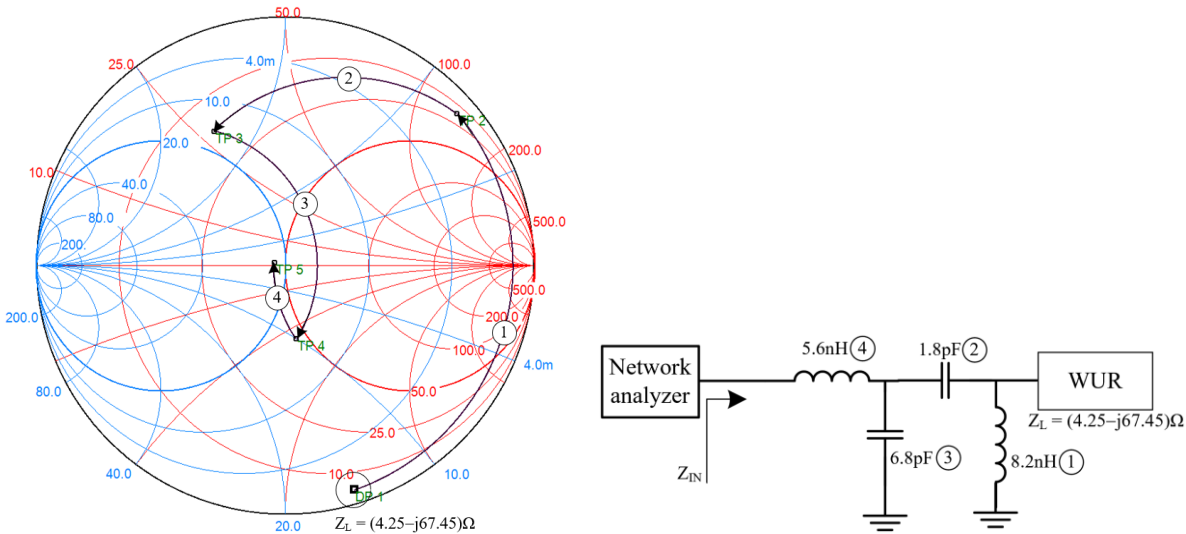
50.0
25.0
4.0m
100.0
2
10.0
TP 2
TP 3
20.0
200.0
10.0
40.0
3
500.0
80.0
200
TP 5
500.0
4
200.0
200.0
1
TP 4
100.0
4.0m
80.0
50.0
25.0
40.0
10.0
10.0
DP 1
20.0
$Z_L = (4.25–j67.45)\Omega$

Network analyzer
5.6nH 4
1.8pF 2
WUR
$Z_L = (4.25–j67.45)\Omega$
6.8pF 3
8.2nH 1
$Z_{IN}$